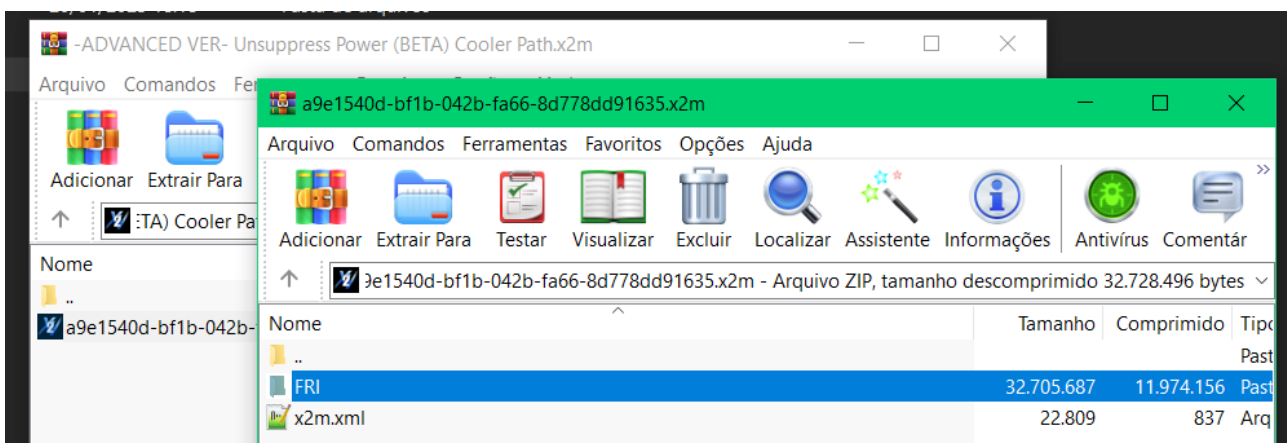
-ADVANCED VER- Unsuppress Power (BETA) Cooler Path.x2m

Arquivo Comandos Fe

Adicionar Extrair Para

:TA) Cooler Pa

Nome

..

a9e1540d-bf1b-042b-

a9e1540d-bf1b-042b-fa66-8d778dd91635.x2m

Arquivo Comandos Ferramentas Favoritos Opções Ajuda

Adicionar Extrair Para Testar Visualizar Excluir Localizar Assistente Informações Antivírus Comentár

9e1540d-bf1b-042b-fa66-8d778dd91635.x2m - Arquivo ZIP, tamanho descomprimido 32.728.496 bytes

| Nome | Tamanho | Comprimido | Tipo |
|---|---|---|---|
| .. | | | Past |
| FRI | 32.705.687 | 11.974.156 | Past |
| x2m.xml | 22.809 | 837 | Arq |